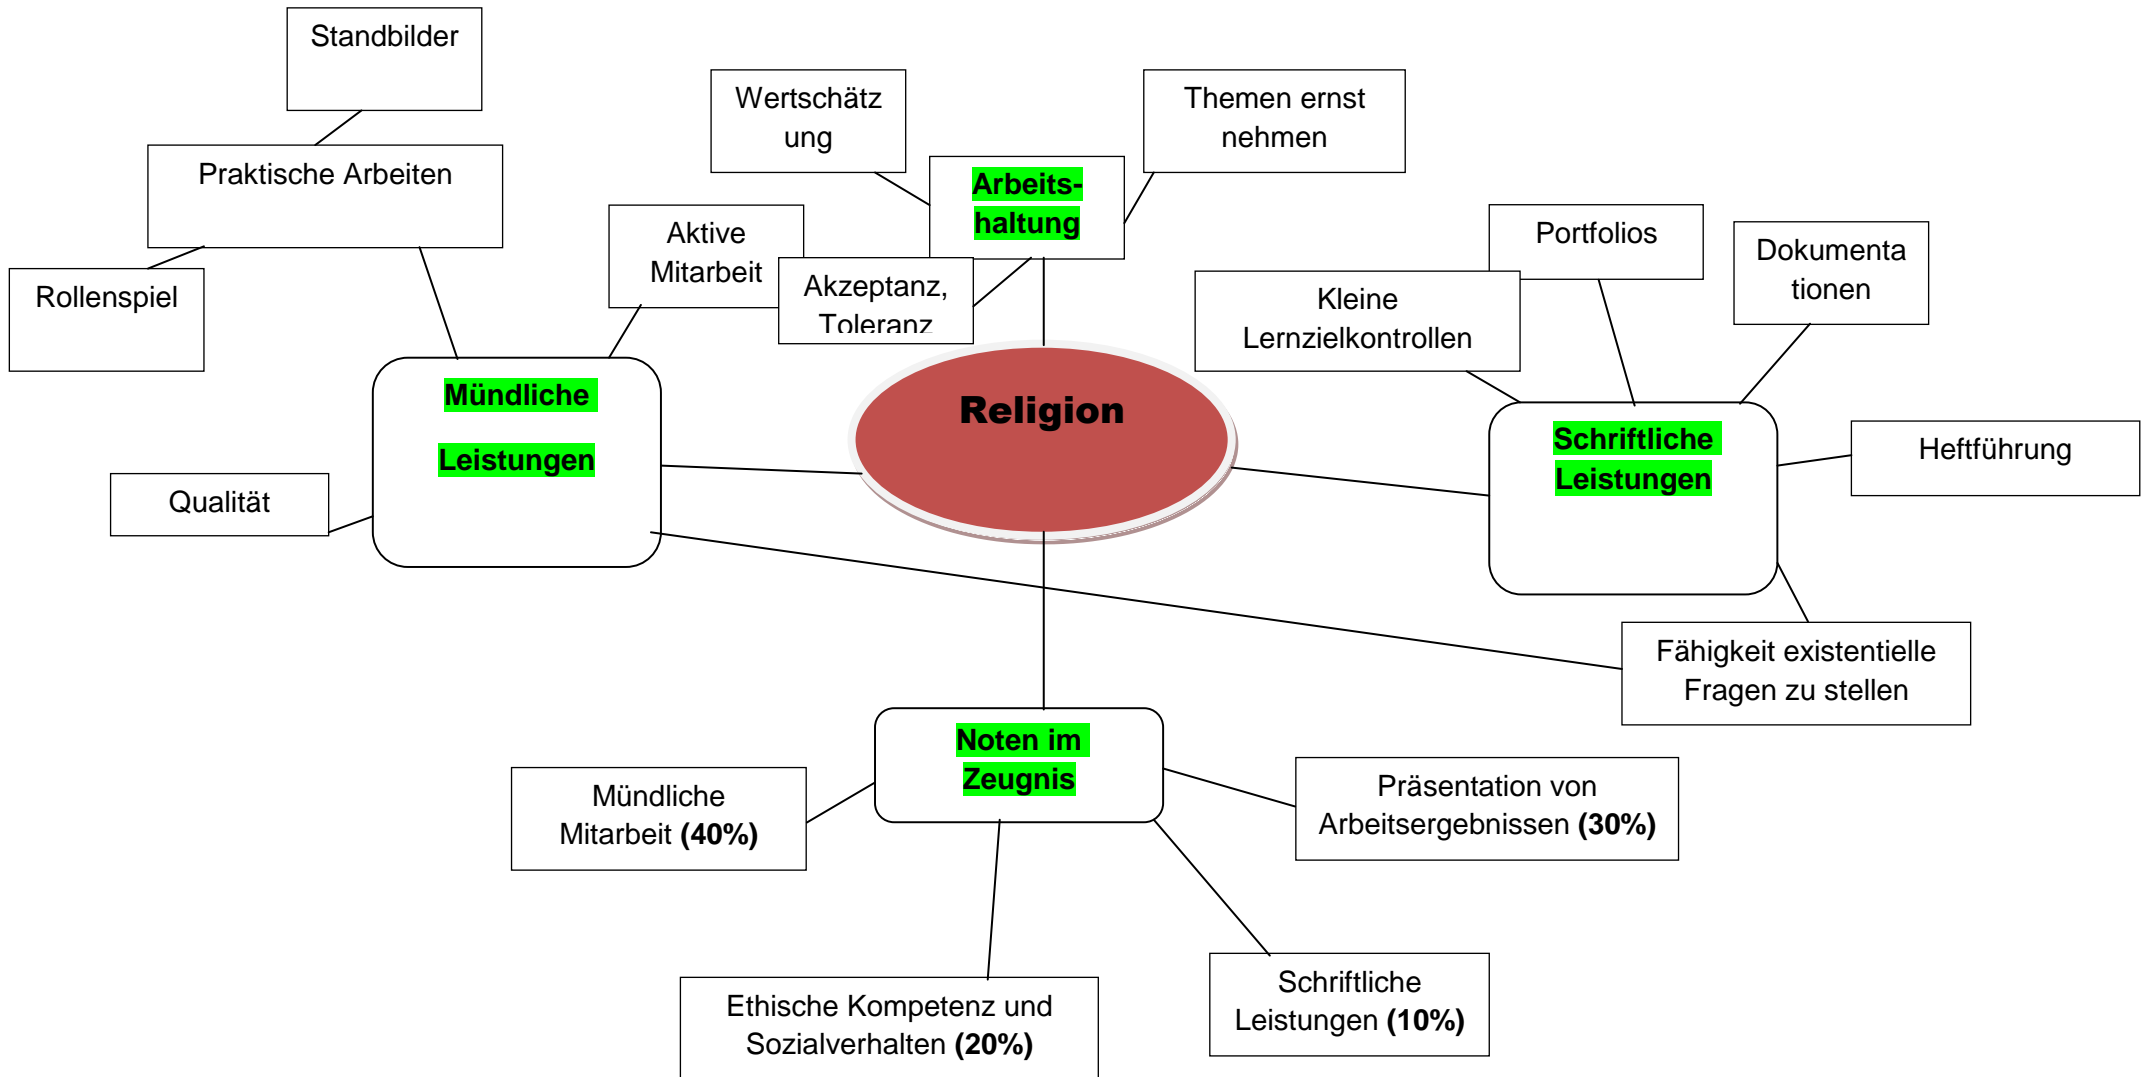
Standbilder

Praktische Arbeiten

Rollenspiel

Wertschätzung

Arbeitshaltung

Themen ernst nehmen

Aktive Mitarbeit

Akzeptanz, Toleranz

Portfolios

Dokumentationen

Kleine Lernzielkontrollen

Mündliche Leistungen

Religion

Schriftliche Leistungen

Heftführung

Qualität

Fähigkeit existentielle Fragen zu stellen

Noten im Zeugnis

Mündliche Mitarbeit **(40%)**

Präsentation von Arbeitsergebnissen **(30%)**

Ethische Kompetenz und Sozialverhalten **(20%)**

Schriftliche Leistungen **(10%)**